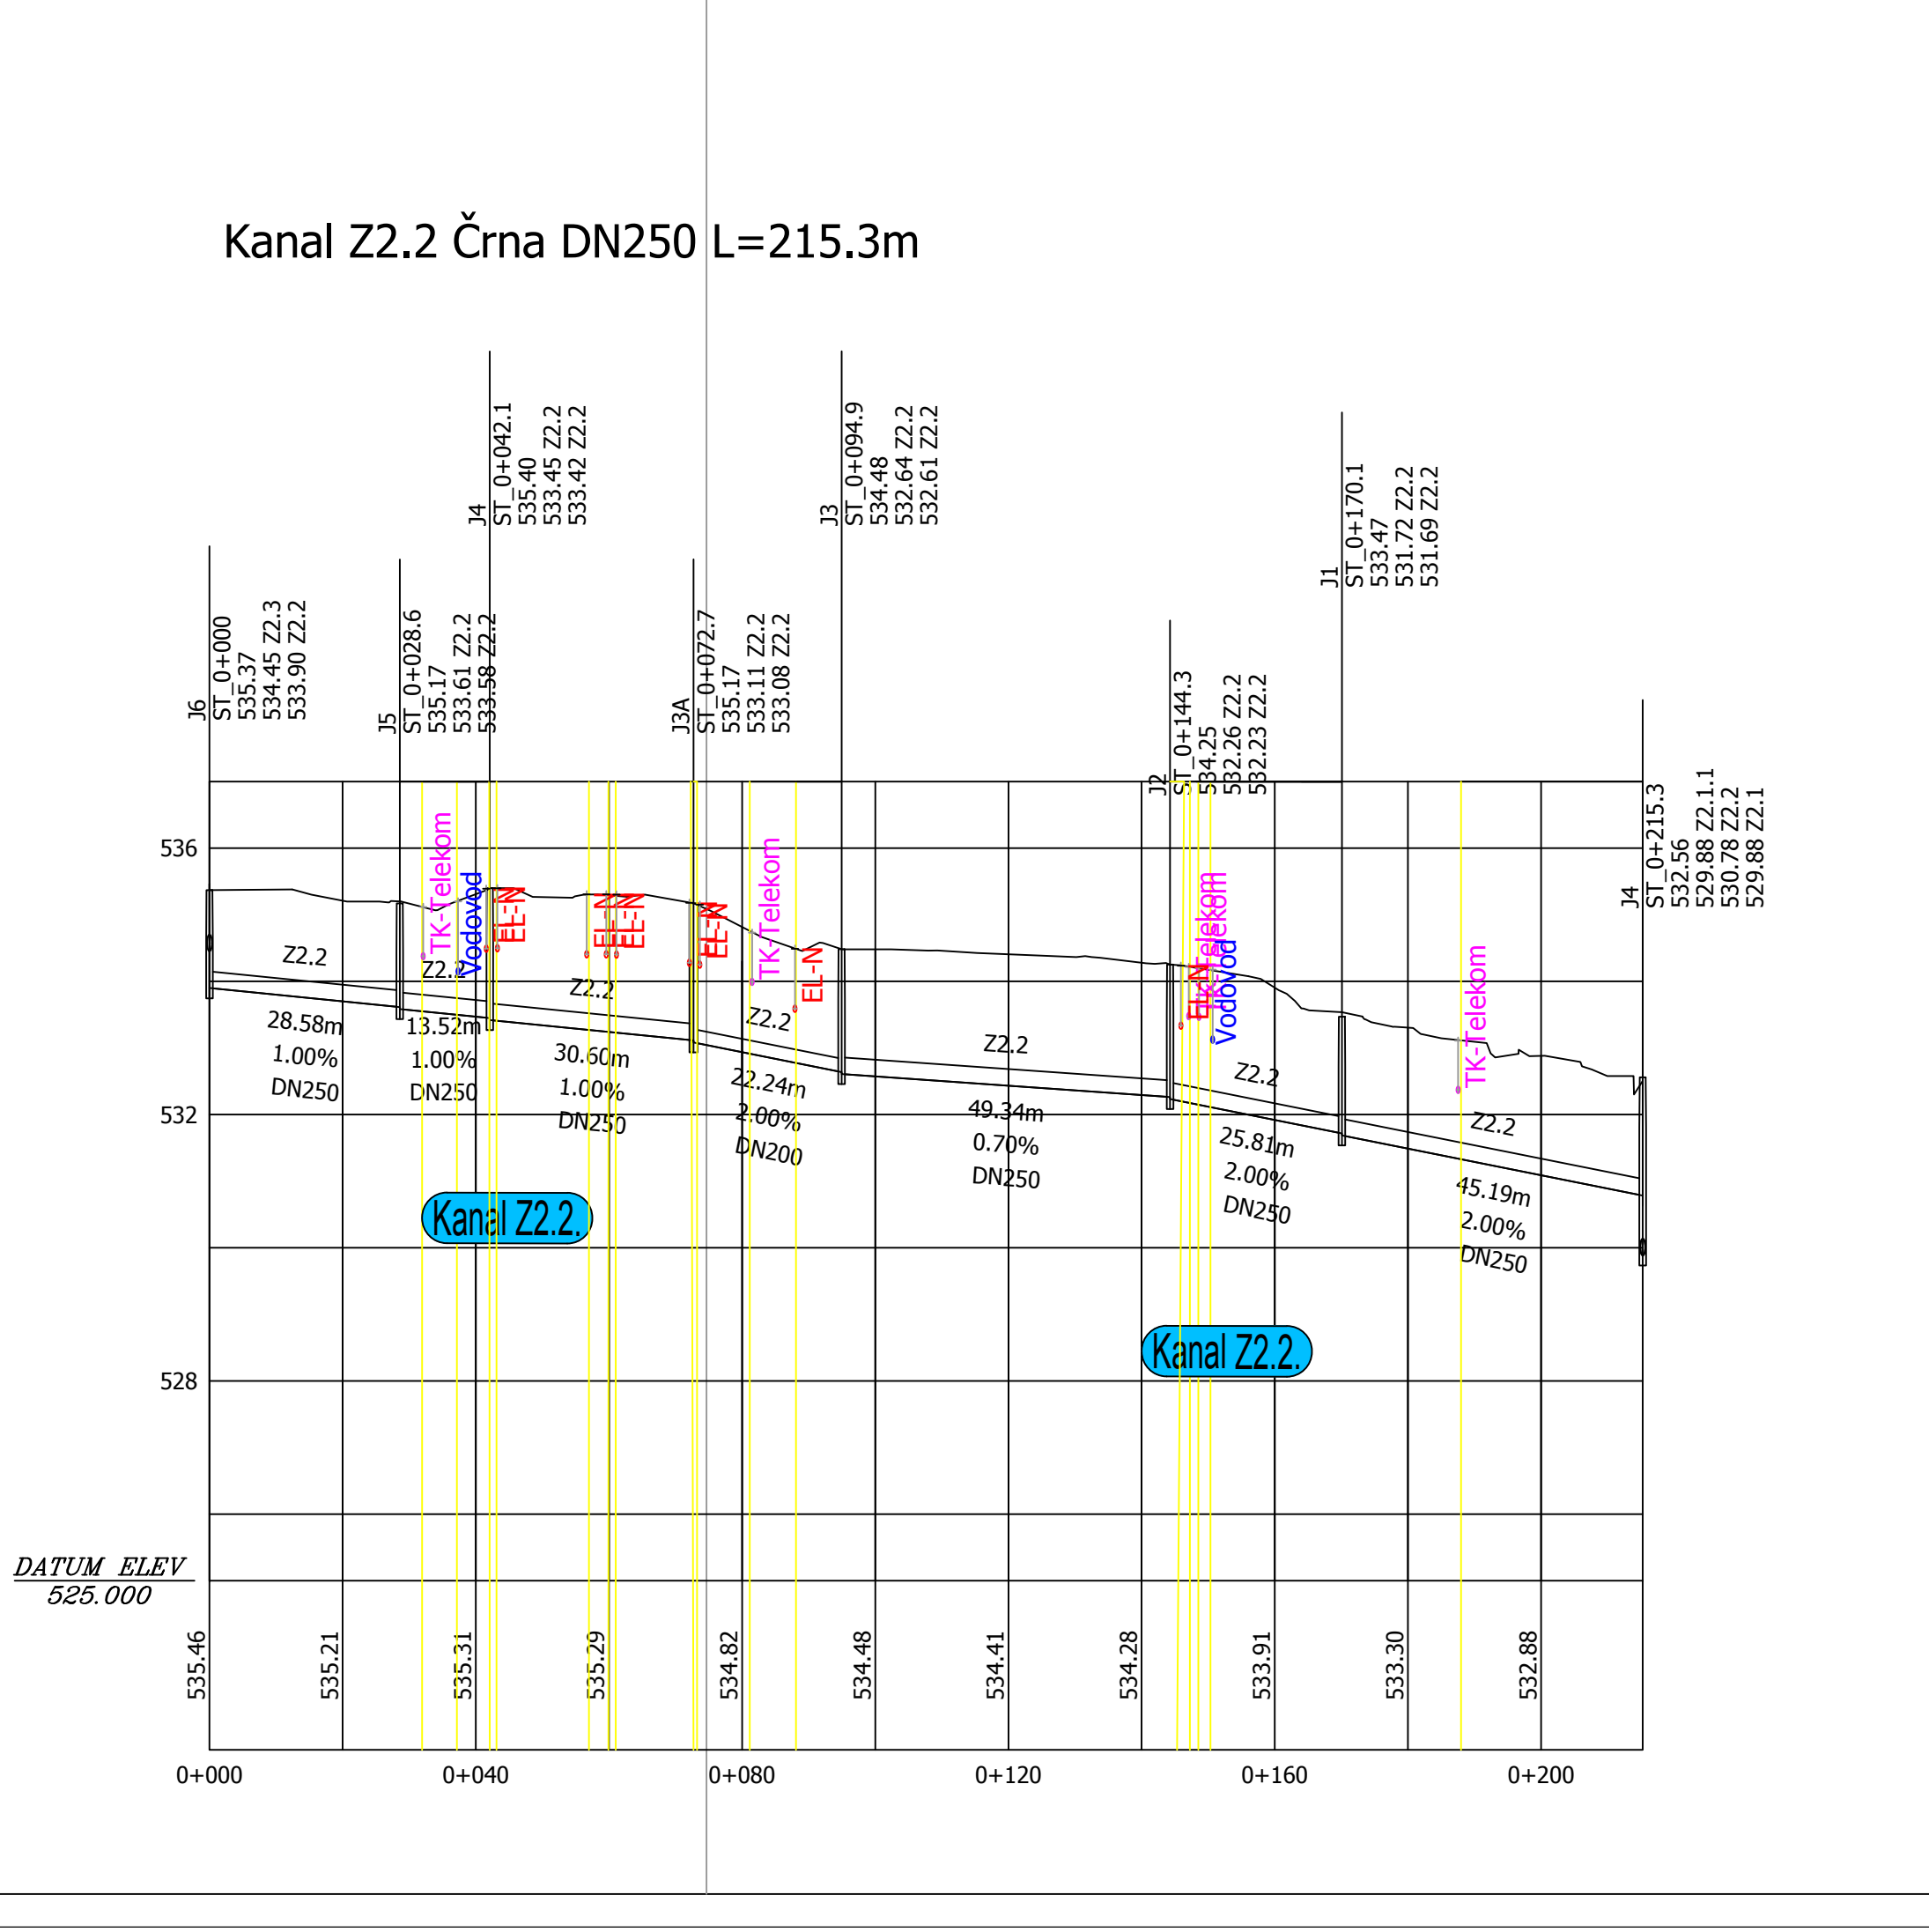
Kanal Z2.2 Črna DN250 L=215.3m

J6
ST_0+000
535.37
534.45 Z2.3
533.90 Z2.2

J5
ST_0+028.6
535.17
533.61 Z2.2
533.58 Z2.2

J4
ST_0+042.1
535.40
533.45 Z2.2
533.42 Z2.2

J3A
ST_0+072.7
535.17
533.11 Z2.2
533.08 Z2.2

J3
ST_0+094.9
534.48
532.64 Z2.2
532.61 Z2.2

J2
ST_0+144.3
534.25
532.26 Z2.2
532.23 Z2.2

J1
ST_0+170.1
533.47
531.72 Z2.2
531.69 Z2.2

J4
ST_0+215.3
532.56
529.88 Z2.1.1
530.78 Z2.2
529.88 Z2.1

536
532
528

TK-Telekom
Vodovod
EL-N
EL-N
EL-N
EL-N
EL-N
TK-Telekom
EL-N
EL-N
TK-Telekom
Vodovod
TK-Telekom

Z2.2
Z2.2
Z2.2
Z2.2
Z2.2
Z2.2
Z2.2

28.58m
1.00%
DN250

13.52m
1.00%
DN250

30.60m
1.00%
DN250

22.24m
2.00%
DN200

49.34m
0.70%
DN250

25.81m
2.00%
DN250

45.19m
2.00%
DN250

Kanal Z2.2.
Kanal Z2.2.

DATUM ELEV
525.000

535.46
535.21
535.31
535.29
534.82
534.48
534.41
534.28
533.91
533.30
532.88

0+000
0+040
0+080
0+120
0+160
0+200